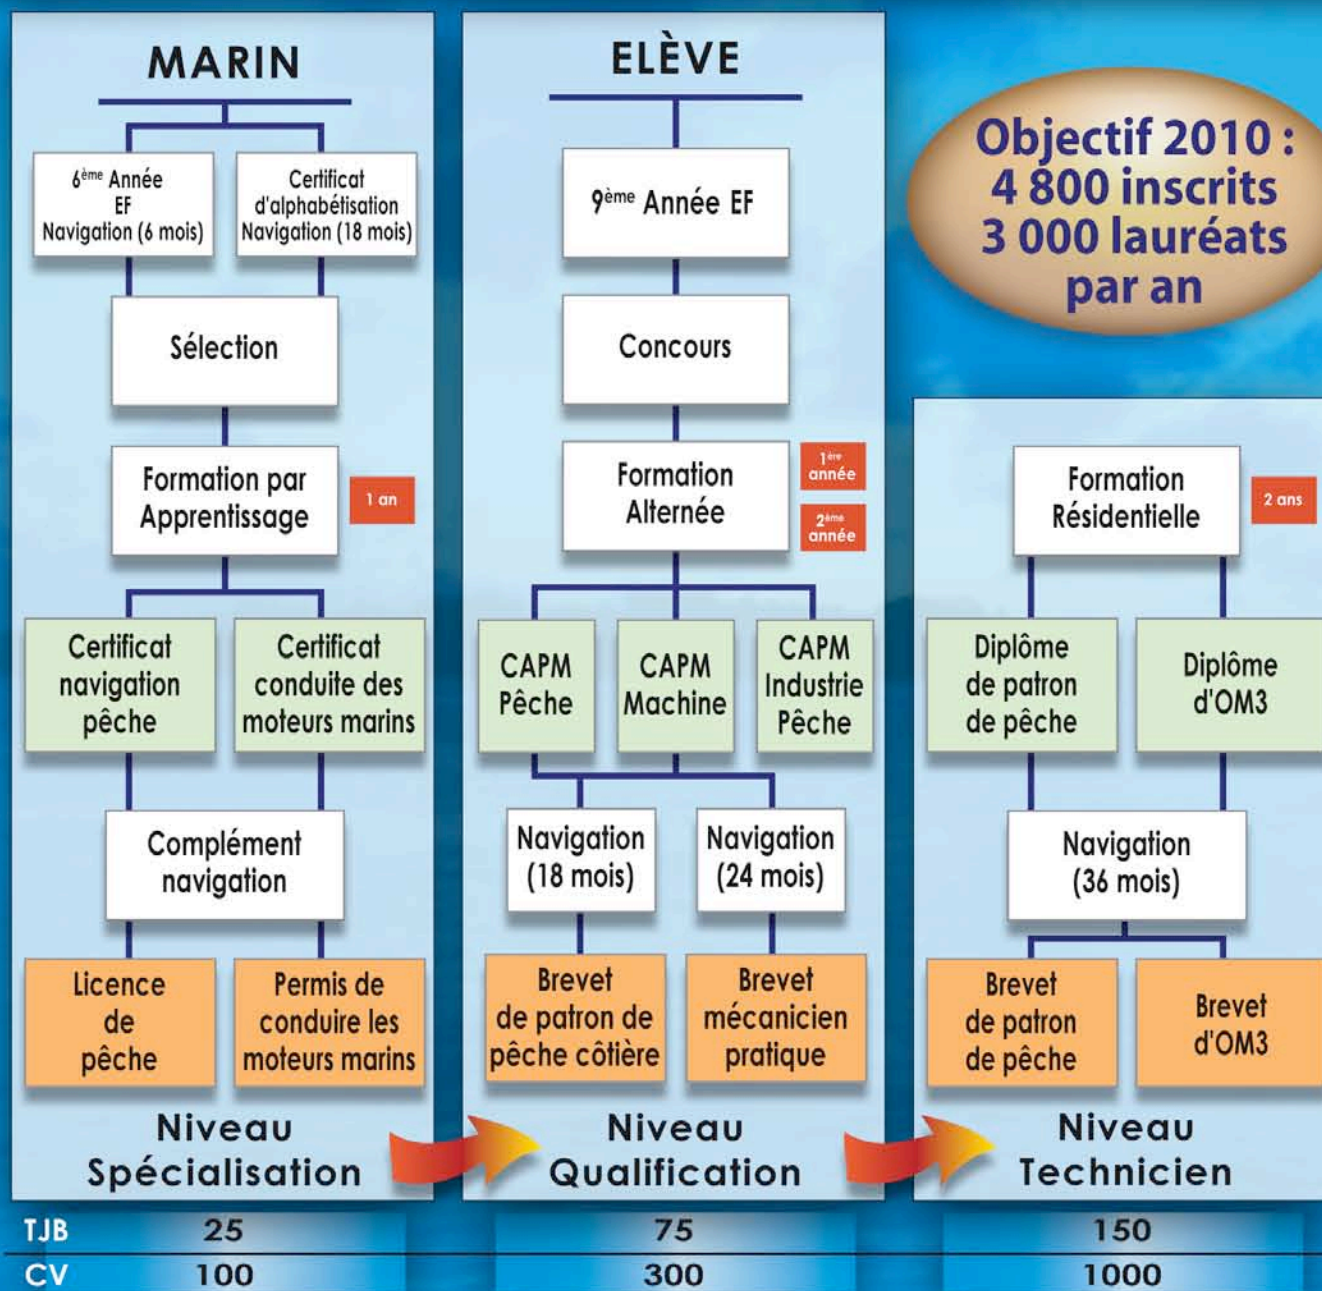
MARIN

6$^{ème}$ Année EF Navigation (6 mois)

Certificat d'alphabétisation Navigation (18 mois)

Sélection

Formation par Apprentissage

1 an

Certificat navigation pêche

Certificat conduite des moteurs marins

Complément navigation

Licence de pêche

Permis de conduire les moteurs marins

Niveau Spécialisation

ELÈVE

9$^{ème}$ Année EF

Concours

Formation Alternée

1$^{ère}$ année

2$^{ème}$ année

CAPM Pêche

CAPM Machine

CAPM Industrie Pêche

Navigation (18 mois)

Navigation (24 mois)

Brevet de patron de pêche côtière

Brevet mécanicien pratique

Niveau Qualification

Objectif 2010 : 4 800 inscrits 3 000 lauréats par an

Formation Résidentielle

2 ans

Diplôme de patron de pêche

Diplôme d'OM3

Navigation (36 mois)

Brevet de patron de pêche

Brevet d'OM3

Niveau Technicien

| TJB | 25 | 75 | 150 |
|---|---|---|---|
| CV | 100 | 300 | 1000 |